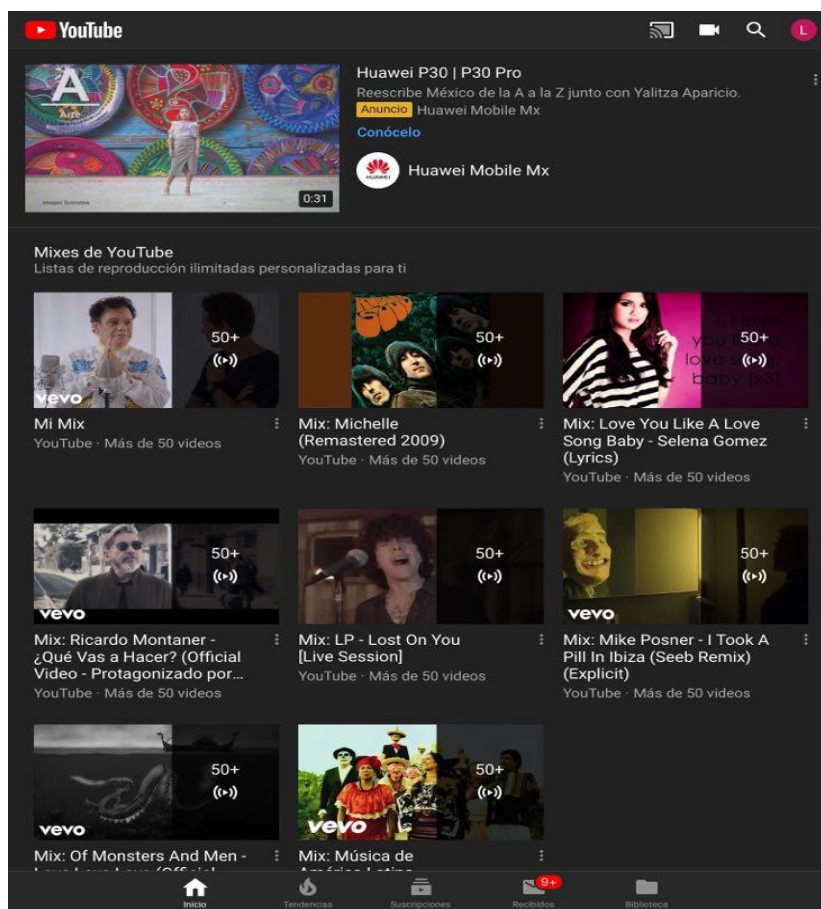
YouTube

L

A
Aire
Imagen Ilustrativa
0:31

Huawei P30 | P30 Pro
Reescribe México de la A a la Z junto con Yalitza Aparicio.
Anuncio Huawei Mobile Mx
Conócelo
HUAWEI
Huawei Mobile Mx

Mixes de YouTube
Listas de reproducción ilimitadas personalizadas para ti

vevo
50+
Mi Mix
YouTube · Más de 50 videos

50+
Mix: Michelle (Remastered 2009)
YouTube · Más de 50 videos

50+
Mix: Love You Like A Love Song Baby - Selena Gomez (Lyrics)
YouTube · Más de 50 videos

vevo
50+
Mix: Ricardo Montaner - ¿Qué Vas a Hacer? (Official Video - Protagonizado por...
YouTube · Más de 50 videos

50+
Mix: LP - Lost On You [Live Session]
YouTube · Más de 50 videos

vevo
50+
Mix: Mike Posner - I Took A Pill In Ibiza (Seeb Remix) (Explicit)
YouTube · Más de 50 videos

vevo
50+
Mix: Of Monsters And Men - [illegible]

vevo
50+
Mix: Música de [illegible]

Inicio
Tendencias
Suscripciones
9+
Recibidos
Biblioteca